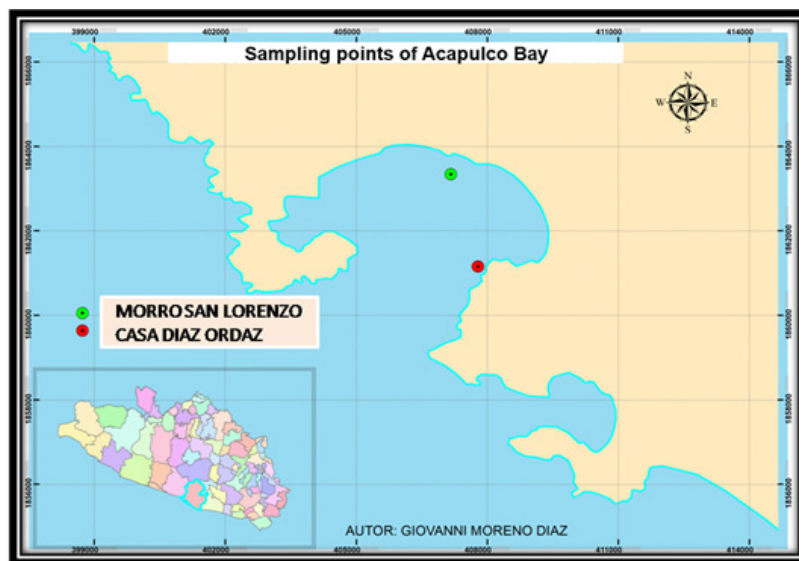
Sampling points of Acapulco Bay

399000 402000 405000 408000 411000 414000

1866000 1864000 1862000 1860000 1858000 1856000

N
W E
S

MORRO SAN LORENZO
CASA DIAZ ORDAZ

AUTOR: GIOVANNI MORENO DIAZ

399000 402000 405000 408000 411000 414000

1866000 1864000 1862000 1860000 1858000 1856000